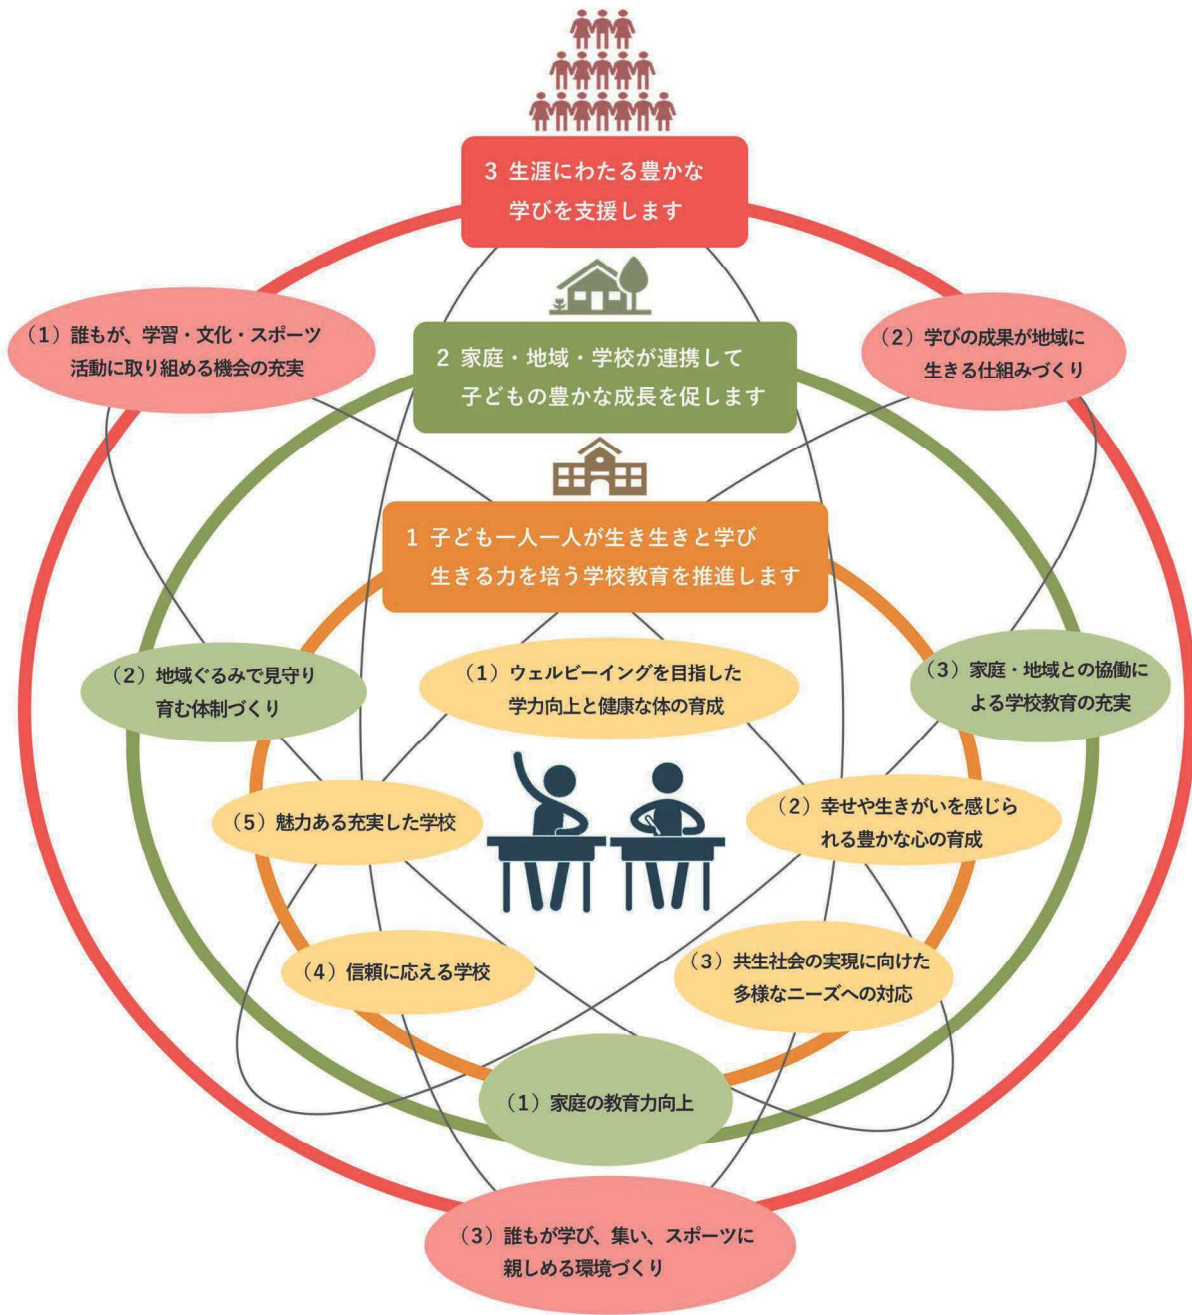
3 生涯にわたる豊かな学びを支援します

（1）誰もが、学習・文化・スポーツ活動に取り組める機会の充実

2 家庭・地域・学校が連携して子どもの豊かな成長を促します

（2）学びの成果が地域に生きる仕組みづくり

1 子ども一人一人が生き生きと学び生きる力を培う学校教育を推進します

（2）地域ぐるみで見守り育む体制づくり

（1）ウェルビーイングを目指した学力向上と健康な体の育成

（3）家庭・地域との協働による学校教育の充実

（5）魅力ある充実した学校

（2）幸せや生きがいを感じられる豊かな心の育成

（4）信頼に応える学校

（3）共生社会の実現に向けた多様なニーズへの対応

（1）家庭の教育力向上

（3）誰もが学び、集い、スポーツに親しめる環境づくり